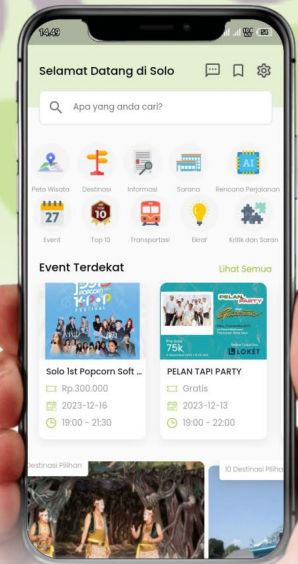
14.49

Selamat Datang di Solo

Apa yang anda cari?

Peta Wisata
Destinasi
Informasi
Sarana
Rencana Perjalanan
27
Event
10
Top 10
Transportasi
Ekraf
Kritik dan Saran

Event Terdekat
Lihat Semua

Solo 1st Popcorn Soft ...
Rp.300.000
2023-12-16
19:00 - 21:30

PELAN TAPI PARTY
75k
LOKET
PELAN TAPI PARTY
Gratis
2023-12-13
19:00 - 22:00

Destinasi Pilihan
10 Destinasi Pilihan